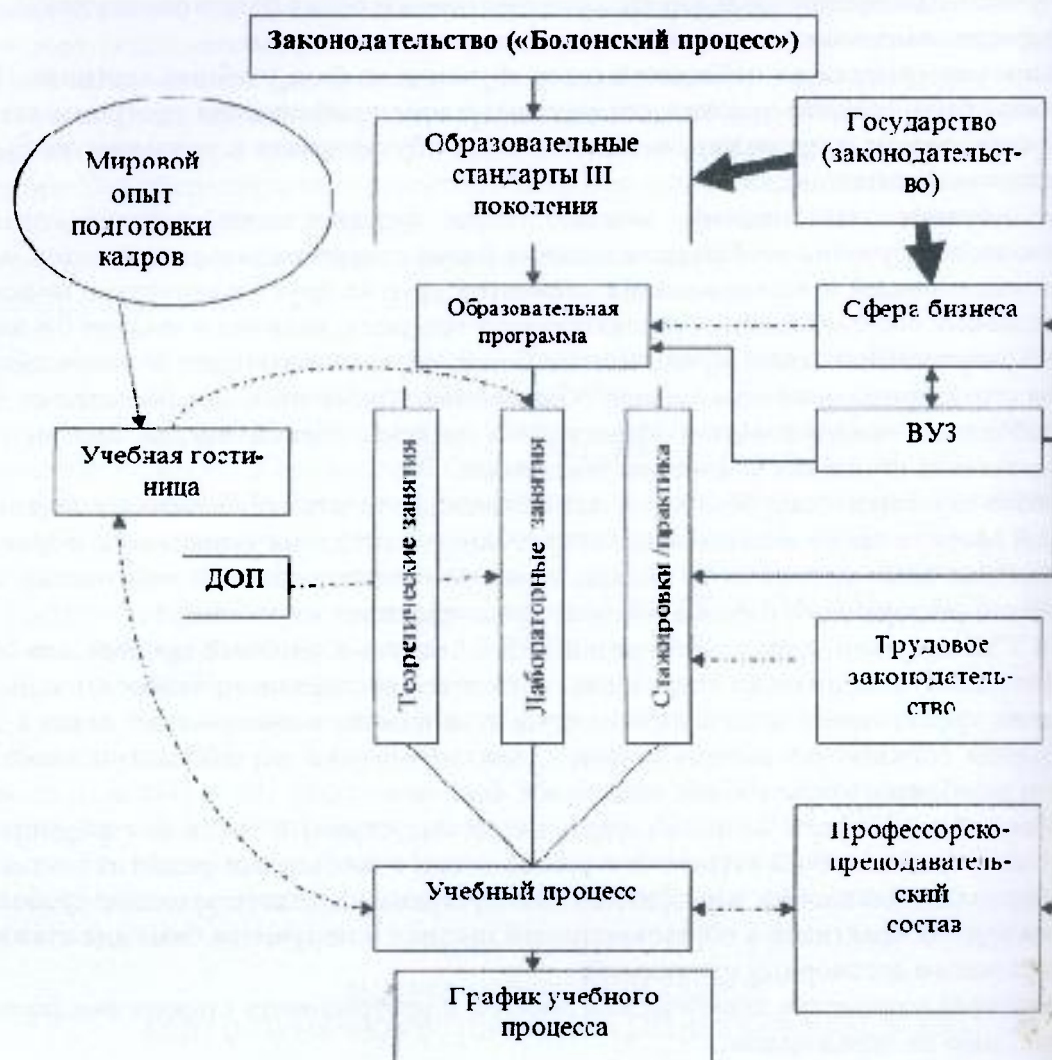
Законодательство («Болонский процесс»)

Мировой опыт подготовки кадров

Образовательные стандарты III поколения

Государство (законодательство)

Образовательная программа

Сфера бизнеса

ВУЗ

Учебная гостиница

Теоретические занятия

Лабораторные занятия

Стажировки /практика

ДОП

Трудовое законодательство

Профессорско-преподавательский состав

Учебный процесс

График учебного процесса